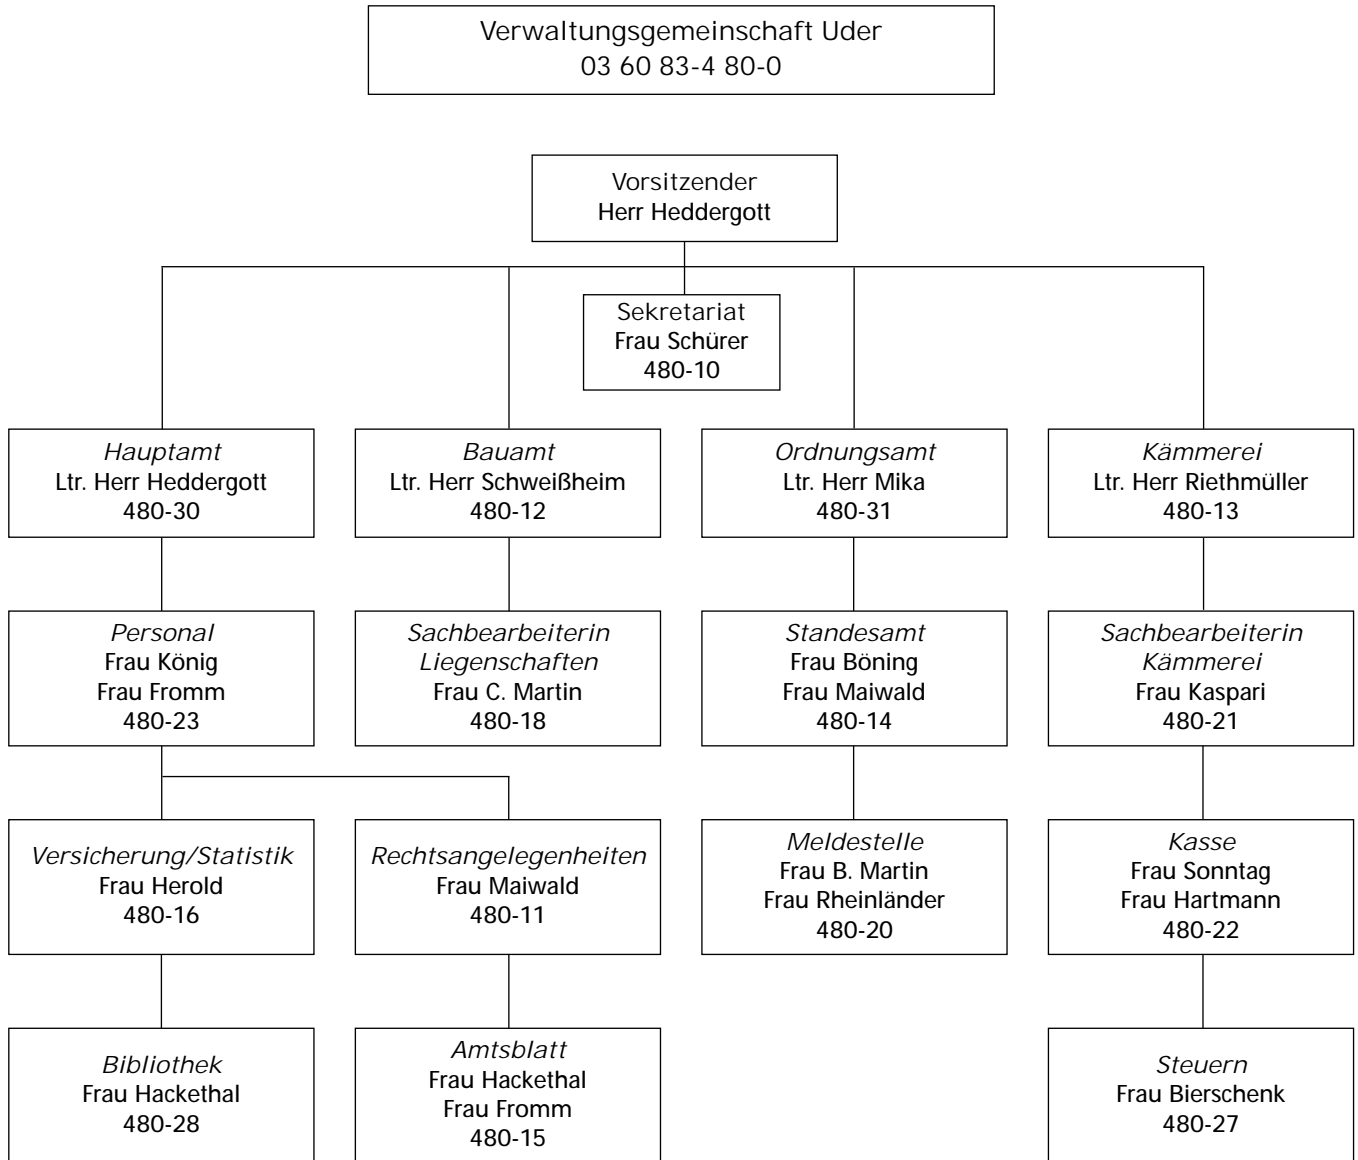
Verwaltungsgemeinschaft Uder
03 60 83-4 80-0

Vorsitzender
Herr Heddergott

Sekretariat
Frau Schürer
480-10

Hauptamt
Ltr. Herr Heddergott
480-30

Bauamt
Ltr. Herr Schweißheim
480-12

Ordnungsamt
Ltr. Herr Mika
480-31

Kämmerei
Ltr. Herr Riethmüller
480-13

Personal
Frau König
Frau Fromm
480-23

Sachbearbeiterin
Liegenschaften
Frau C. Martin
480-18

Standesamt
Frau Böning
Frau Maiwald
480-14

Sachbearbeiterin
Kämmerei
Frau Kaspari
480-21

Versicherung/Statistik
Frau Herold
480-16

Rechtsangelegenheiten
Frau Maiwald
480-11

Meldestelle
Frau B. Martin
Frau Rheinländer
480-20

Kasse
Frau Sonntag
Frau Hartmann
480-22

Bibliothek
Frau Hackethal
480-28

Amtsblatt
Frau Hackethal
Frau Fromm
480-15

Steuern
Frau Bierschenk
480-27